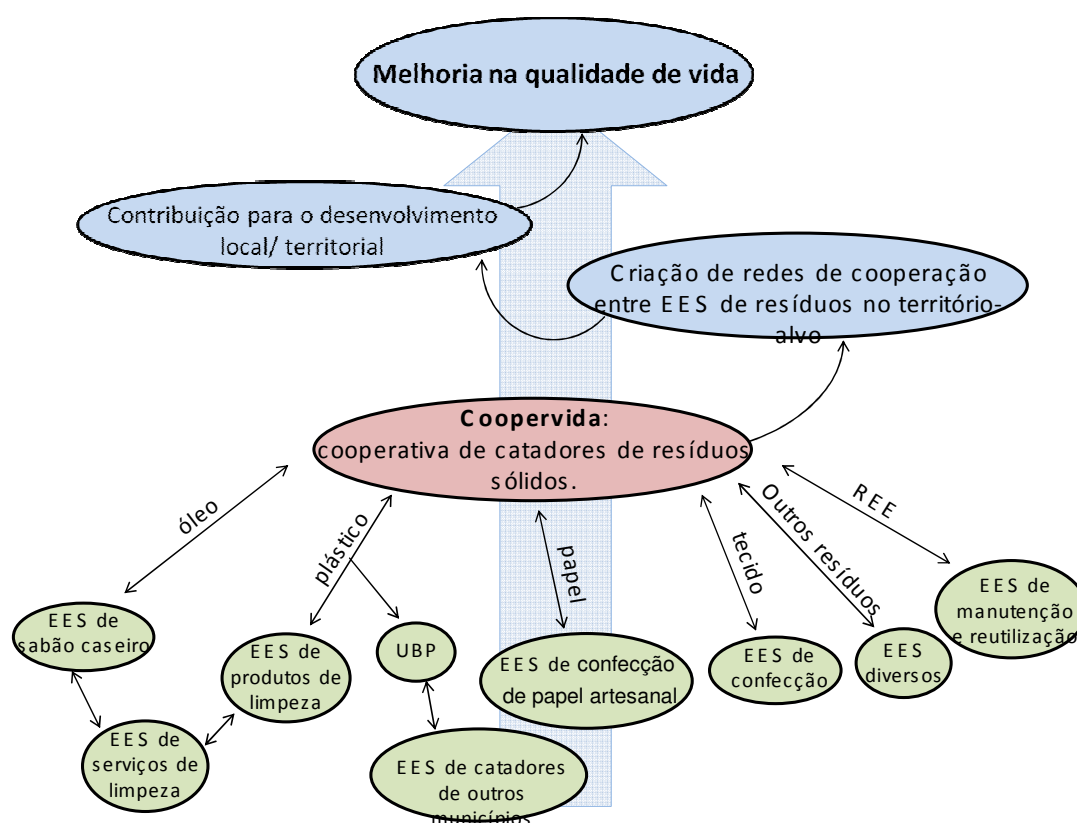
Melhoria na qualidade de vida

Contribuição para o desenvolvimento local/ territorial

Criação de redes de cooperação entre EES de resíduos no território-alvo

Coopervida: cooperativa de catadores de resíduos sólidos.

óleo

plástico

papel

tecido

Outros resíduos

REE

EES de sabão caseiro

EES de produtos de limpeza

UBP

EES de confecção de papel artesanal

EES de confecção

EES diversos

EES de manutenção e reutilização

EES de serviços de limpeza

EES de catadores de outros municípios